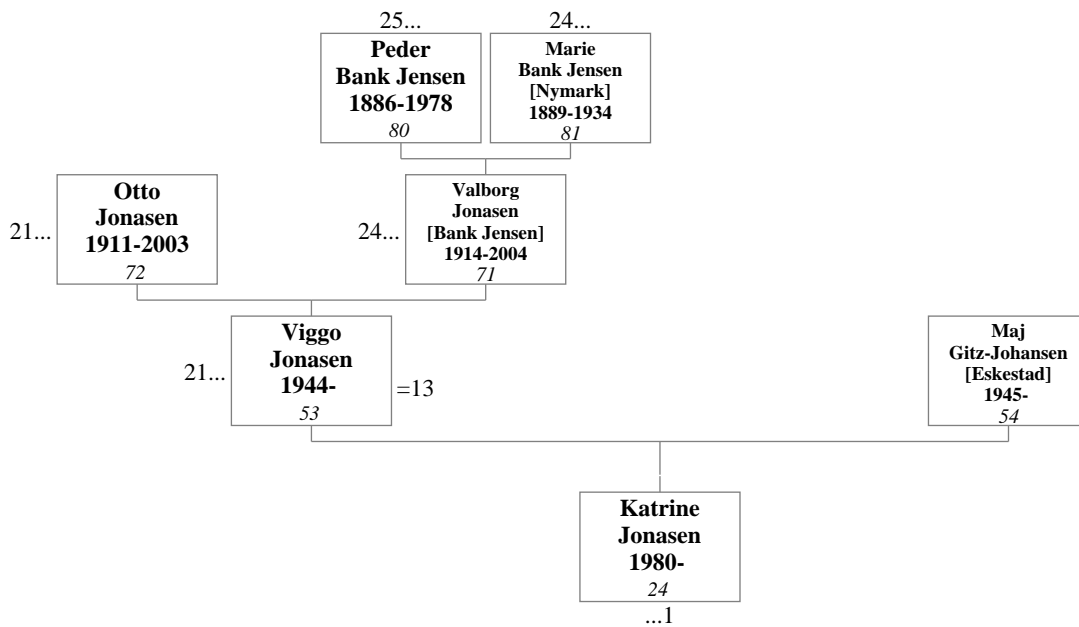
25...
Peder
Bank Jensen
1886-1978
80

24...
Marie
Bank Jensen
[Nymark]
1889-1934
81

21...
Otto
Jonasen
1911-2003
72

24...
Valborg
Jonasen
[Bank Jensen]
1914-2004
71

21...
Viggo
Jonasen
1944-
53
=13

Maj
Gitz-Johansen
[Eskestad]
1945-
54

Katrine
Jonasen
1980-
24
...1